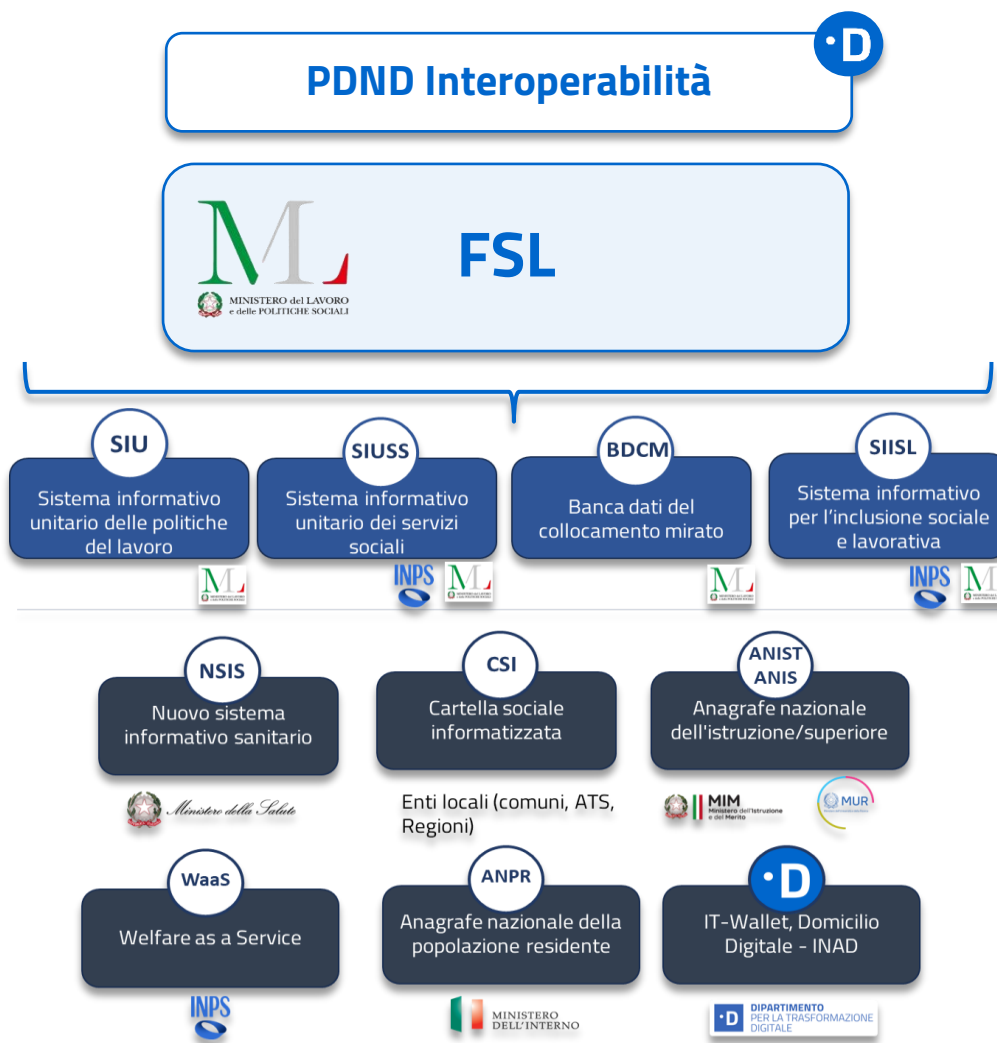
PDND Interoperabilità

MINISTERO del LAVORO e delle POLITICHE SOCIALI

FSL

SIU
Sistema informativo unitario delle politiche del lavoro

SIUSS
Sistema informativo unitario dei servizi sociali

INPS

BDCM
Banca dati del collocamento mirato

SIISL
Sistema informativo per l'inclusione sociale e lavorativa

INPS

NSIS
Nuovo sistema informativo sanitario

Ministero della Salute

CSI
Cartella sociale informatizzata

Enti locali (comuni, ATS, Regioni)

ANIST
ANIS
Anagrafe nazionale dell'istruzione/superiore

MIM Ministero dell'Istruzione e del Merito

MUR

WaaS
Welfare as a Service

INPS

ANPR
Anagrafe nazionale della popolazione residente

MINISTERO DELL'INTERNO

IT-Wallet, Domicilio Digitale - INAD

DIPARTIMENTO PER LA TRASFORMAZIONE DIGITALE